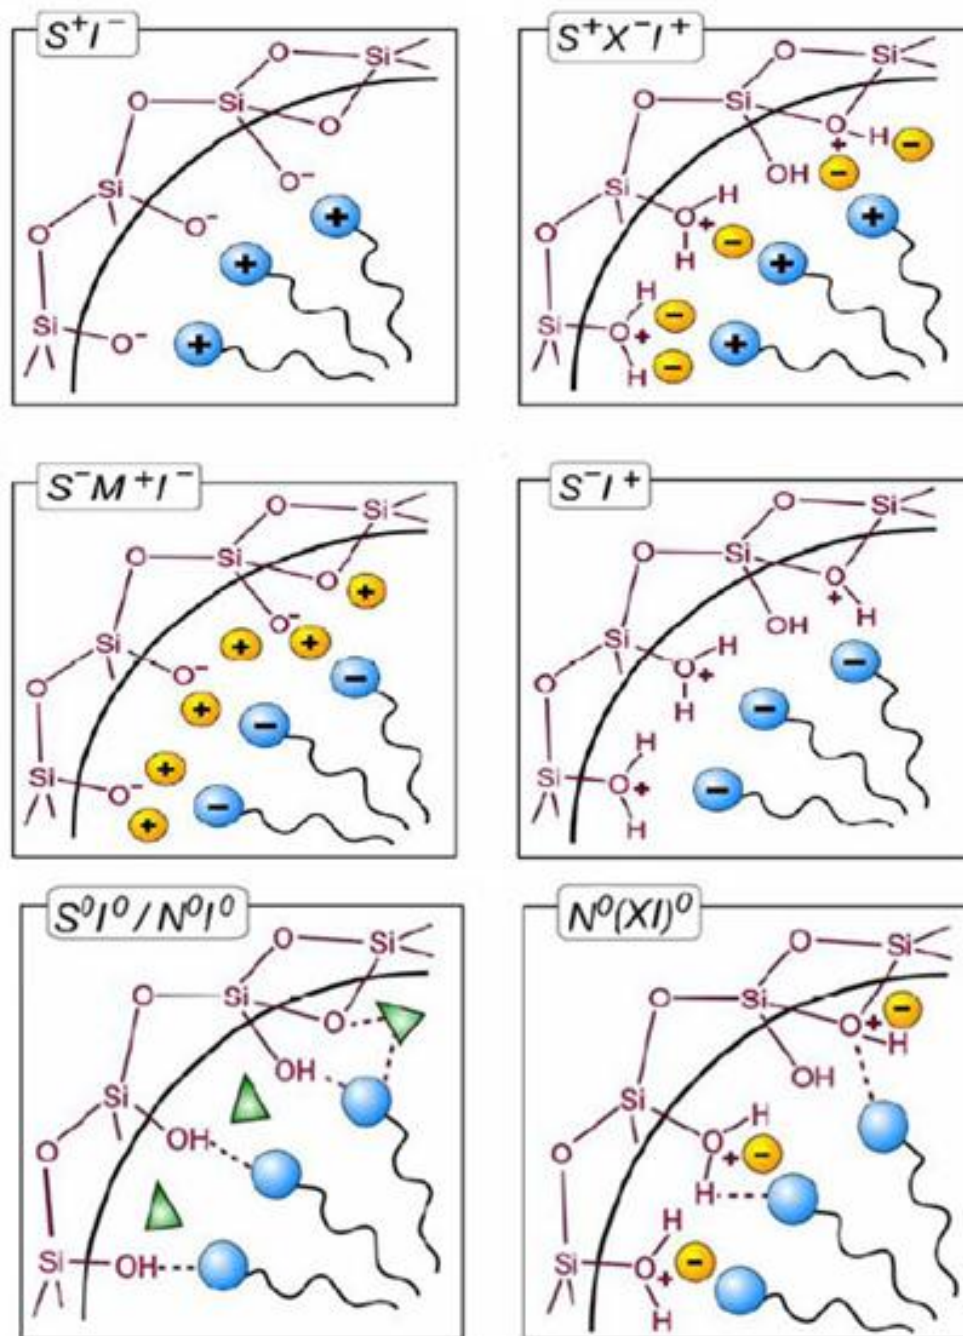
$S^+I^-$

O Si O Si O $O^-$ Si $O^-$ O Si $O^-$ + + +

$S^+X^-I^+$

O Si O Si O H − OH + − Si H O + − H + + O Si H O + − H − +

$S^-M^+I^-$

O Si O Si O + $O^-$ + + Si $O^-$ − + − O Si $O^-$ + + −

$S^-I^+$

O Si O Si O + H OH Si H O + H − O − Si H O + H −

$S^0I^0/N^0I^0$

O Si O Si O OH Si OH O Si OH

$N^0(XI)^0$

O Si O Si O + H − OH Si H O + − H O Si H O + − H